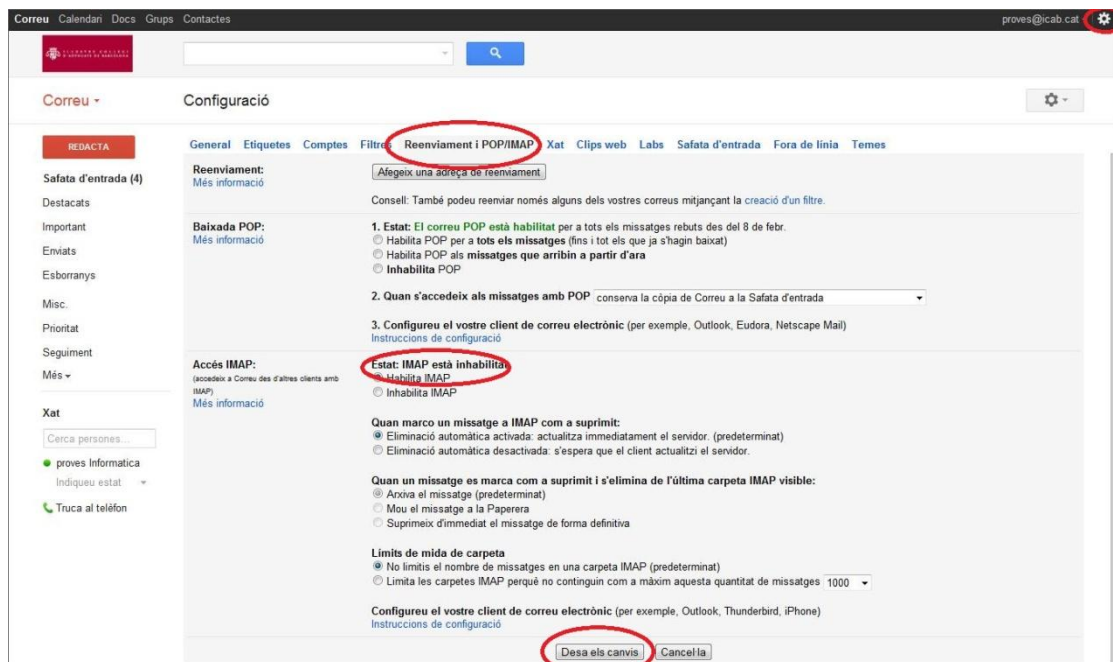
Correu Calendari Docs Grups Contactes

proves@icab.cat

Correu ▾

Configuració

REDACTA

Safata d'entrada (4)
Destacats
Important
Enviats
Esborranys
Misc.
Prioritat
Seguiment
Més ▾

Xat

Cerca persones...

proves Informatica
Indiqueu estat

Truca al telèfon

General Etiquetes Comptes Filtres Reenviament i POP/IMAP Xat Clips web Labs Safata d'entrada Fora de línia Temes

Reenviament:
Més informació

Afegeix una adreça de reenviament

Consell: També podeu reenviar només alguns dels vostres correus mitjançant la creació d'un filtre.

Baixada POP:
Més informació

1. Estat: El correu POP està habilitat per a tots els missatges rebuts des del 8 de febr.
Habilita POP per a tots els missatges (fins i tot els que ja s'hagin baixat)
Habilita POP als missatges que arribin a partir d'ara
Inhabilita POP

2. Quan s'accedeix als missatges amb POP conserva la còpia de Correu a la Safata d'entrada

3. Configureu el vostre client de correu electrònic (per exemple, Outlook, Eudora, Netscape Mail)
Instruccions de configuració

Accés IMAP:
(accedeix a Correu des d'altres clients amb IMAP)
Més informació

Estat: IMAP està inhabilitat
Habilita IMAP
Inhabilita IMAP

Quan marco un missatge a IMAP com a suprimit:
Eliminació automàtica activada: actualitza immediatament el servidor. (predeterminat)
Eliminació automàtica desactivada: s'espera que el client actualitzi el servidor.

Quan un missatge es marca com a suprimit i s'elimina de l'última carpeta IMAP visible:
Arxiva el missatge (predeterminat)
Mou el missatge a la Paperera
Suprimeix d'immediat el missatge de forma definitiva

Límits de mida de carpeta
No limitis el nombre de missatges en una carpeta IMAP (predeterminat)
Limita les carpetes IMAP perquè no continguin com a màxim aquesta quantitat de missatges 1000

Configureu el vostre client de correu electrònic (per exemple, Outlook, Thunderbird, iPhone)
Instruccions de configuració

Desa els canvis Cancel·la